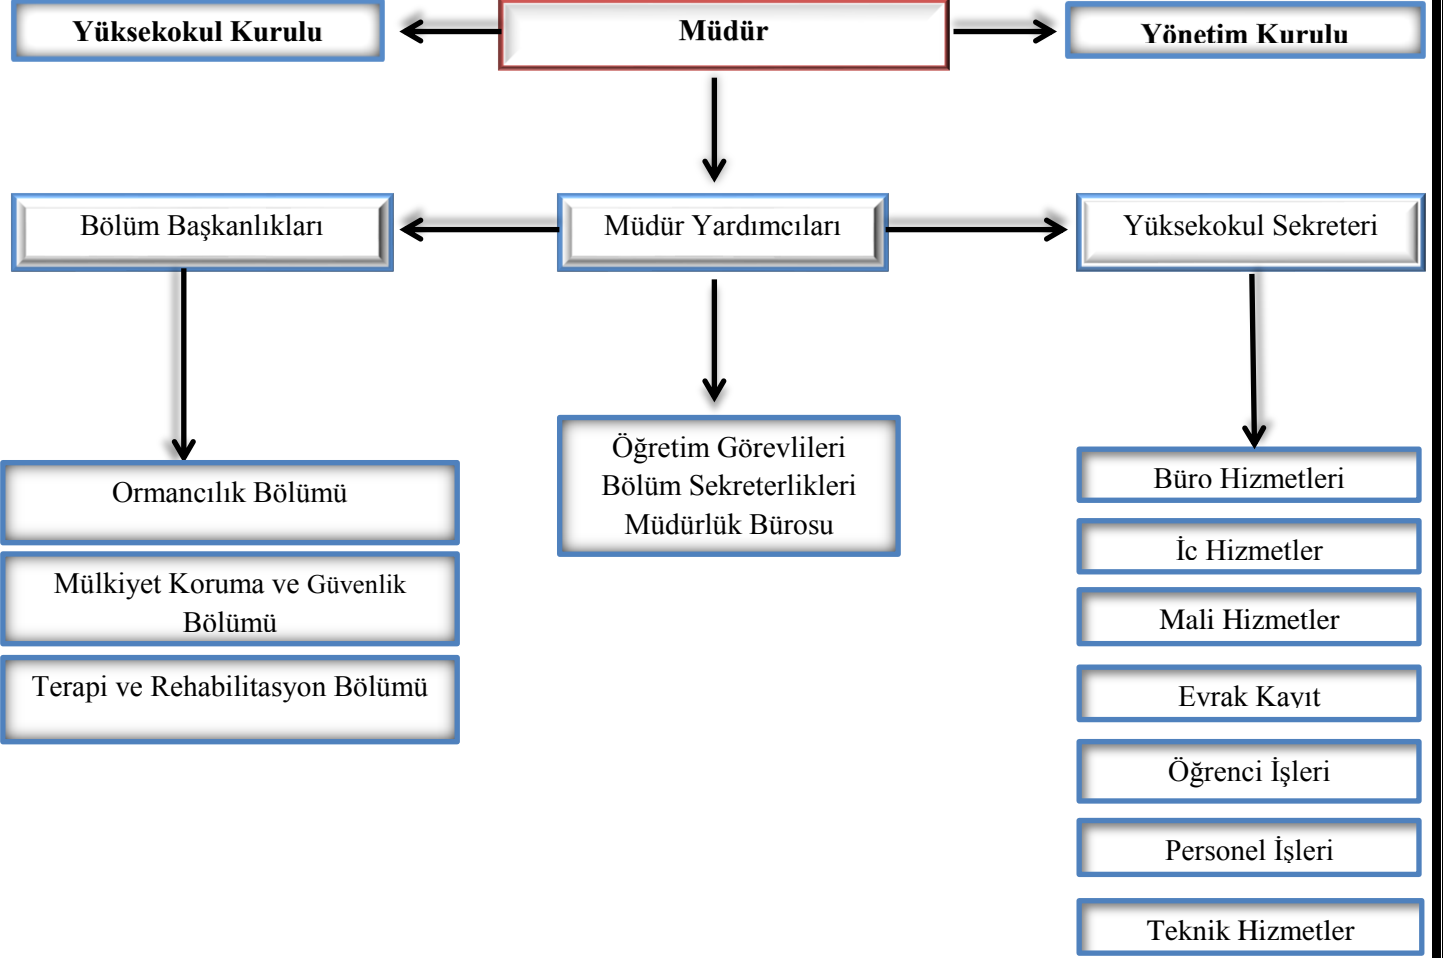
Yüksekokul Kurulu

Müdür

Yönetim Kurulu

Bölüm Başkanlıkları

Müdür Yardımcıları

Yüksekokul Sekreteri

Ormancılık Bölümü

Mülkiyet Koruma ve Güvenlik Bölümü

Terapi ve Rehabilitasyon Bölümü

Öğretim Görevlileri
Bölüm Sekreterlikleri
Müdürlük Bürosu

Büro Hizmetleri

İc Hizmetler

Mali Hizmetler

Evrak Kayıt

Öğrenci İşleri

Personel İşleri

Teknik Hizmetler